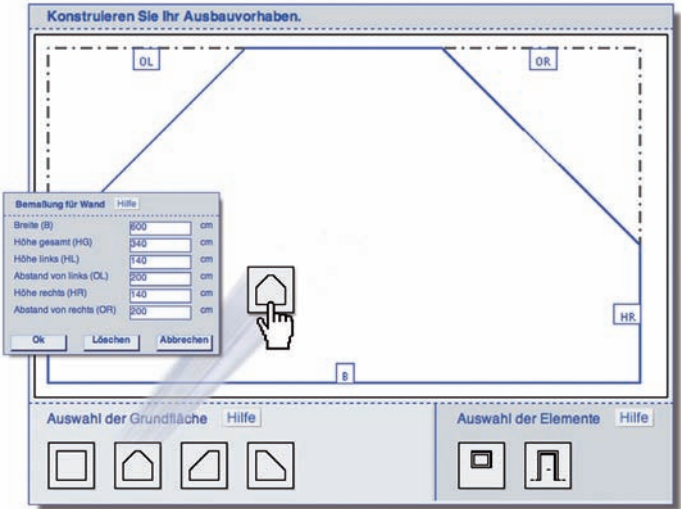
Konstruieren Sie Ihr Ausbauvorhaben.

OL

OR

Bemaßung für Wand Hilfe

| | | |
|---|---|---|
| Breite (B) | 600 | cm |
| Höhe gesamt (HG) | 340 | cm |
| Höhe links (HL) | 140 | cm |
| Abstand von links (OL) | 200 | cm |
| Höhe rechts (HR) | 140 | cm |
| Abstand von rechts (OR) | 200 | cm |

Ok Löschen Abbrechen

HR

B

Auswahl der Grundfläche Hilfe

Auswahl der Elemente Hilfe